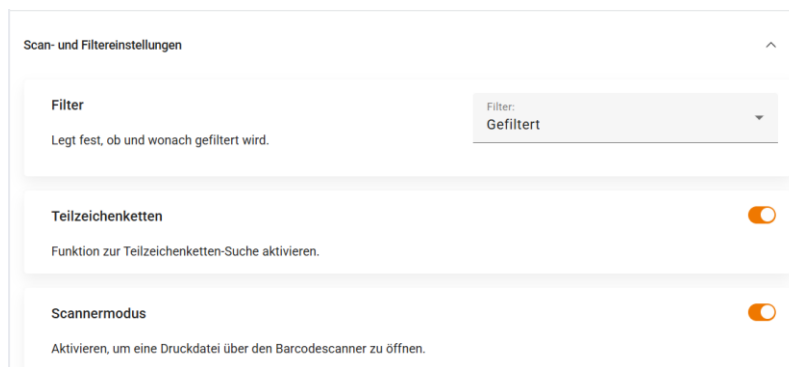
Scan- und Filtereinstellungen

Filter

Legt fest, ob und wonach gefiltert wird.

Filter:
Gefiltert

Teilzeichenketten

Funktion zur Teilzeichenketten-Suche aktivieren.

Scannermodus

Aktivieren, um eine Druckdatei über den Barcodescanner zu öffnen.